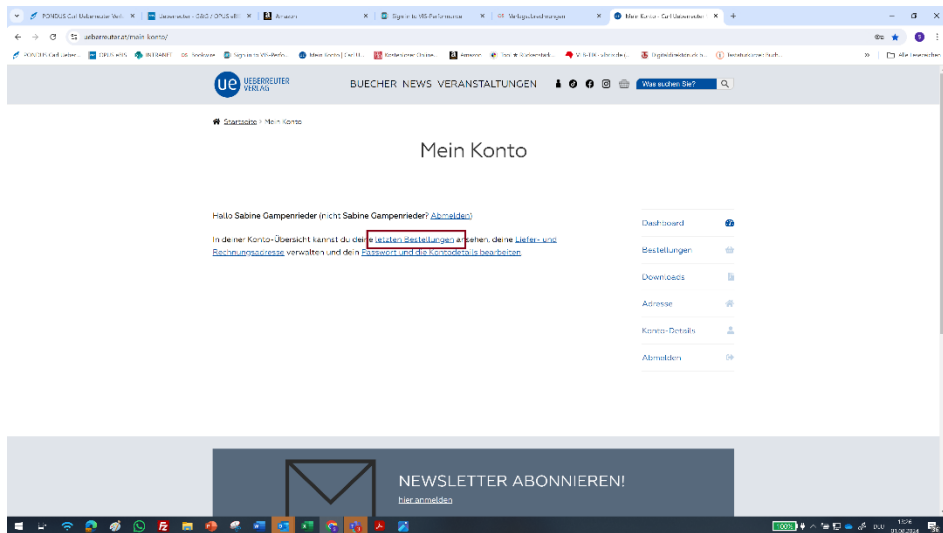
PONDUS Carl Ueberreuter Verl ×
Ueberreuter - O365 / OPUS eBl ×
Amazon ×
Sign in to VIS-Performance ×
Verlagsbeschreibungen ×
Mein Konto - Carl Ueberreuter ×
+

ueberreuter.at/mein-konto/

PONDUS Carl Ueber...
OPUS-WVS
INTRANET
Bookwire
Sign in to VIS-Perfo...
Mein Konto | Carl U...
Kinderzimmer Ostsee...
Amazon
Kinderbuch...
Alle Lesezeichen

ue UEBERREUTER VERLAG

BUECHER NEWS VERANSTALTUNGEN

Was suchen Sie?

Startseite > Mein Konto

Mein Konto

Hallo Sabine Gampenrieder (nicht Sabine Gampenrieder? Abmelden)

In deiner Konto-Übersicht kannst du deine letzten Bestellungen ansehen, deine Liefer- und Rechnungsadresse verwalten und dein Passwort und die Kontodetails bearbeiten

Dashboard
Bestellungen
Downloads
Adresse
Konto-Details
Abmelden

NEWSLETTER ABONNIEREN!
hier anmelden

100%
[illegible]